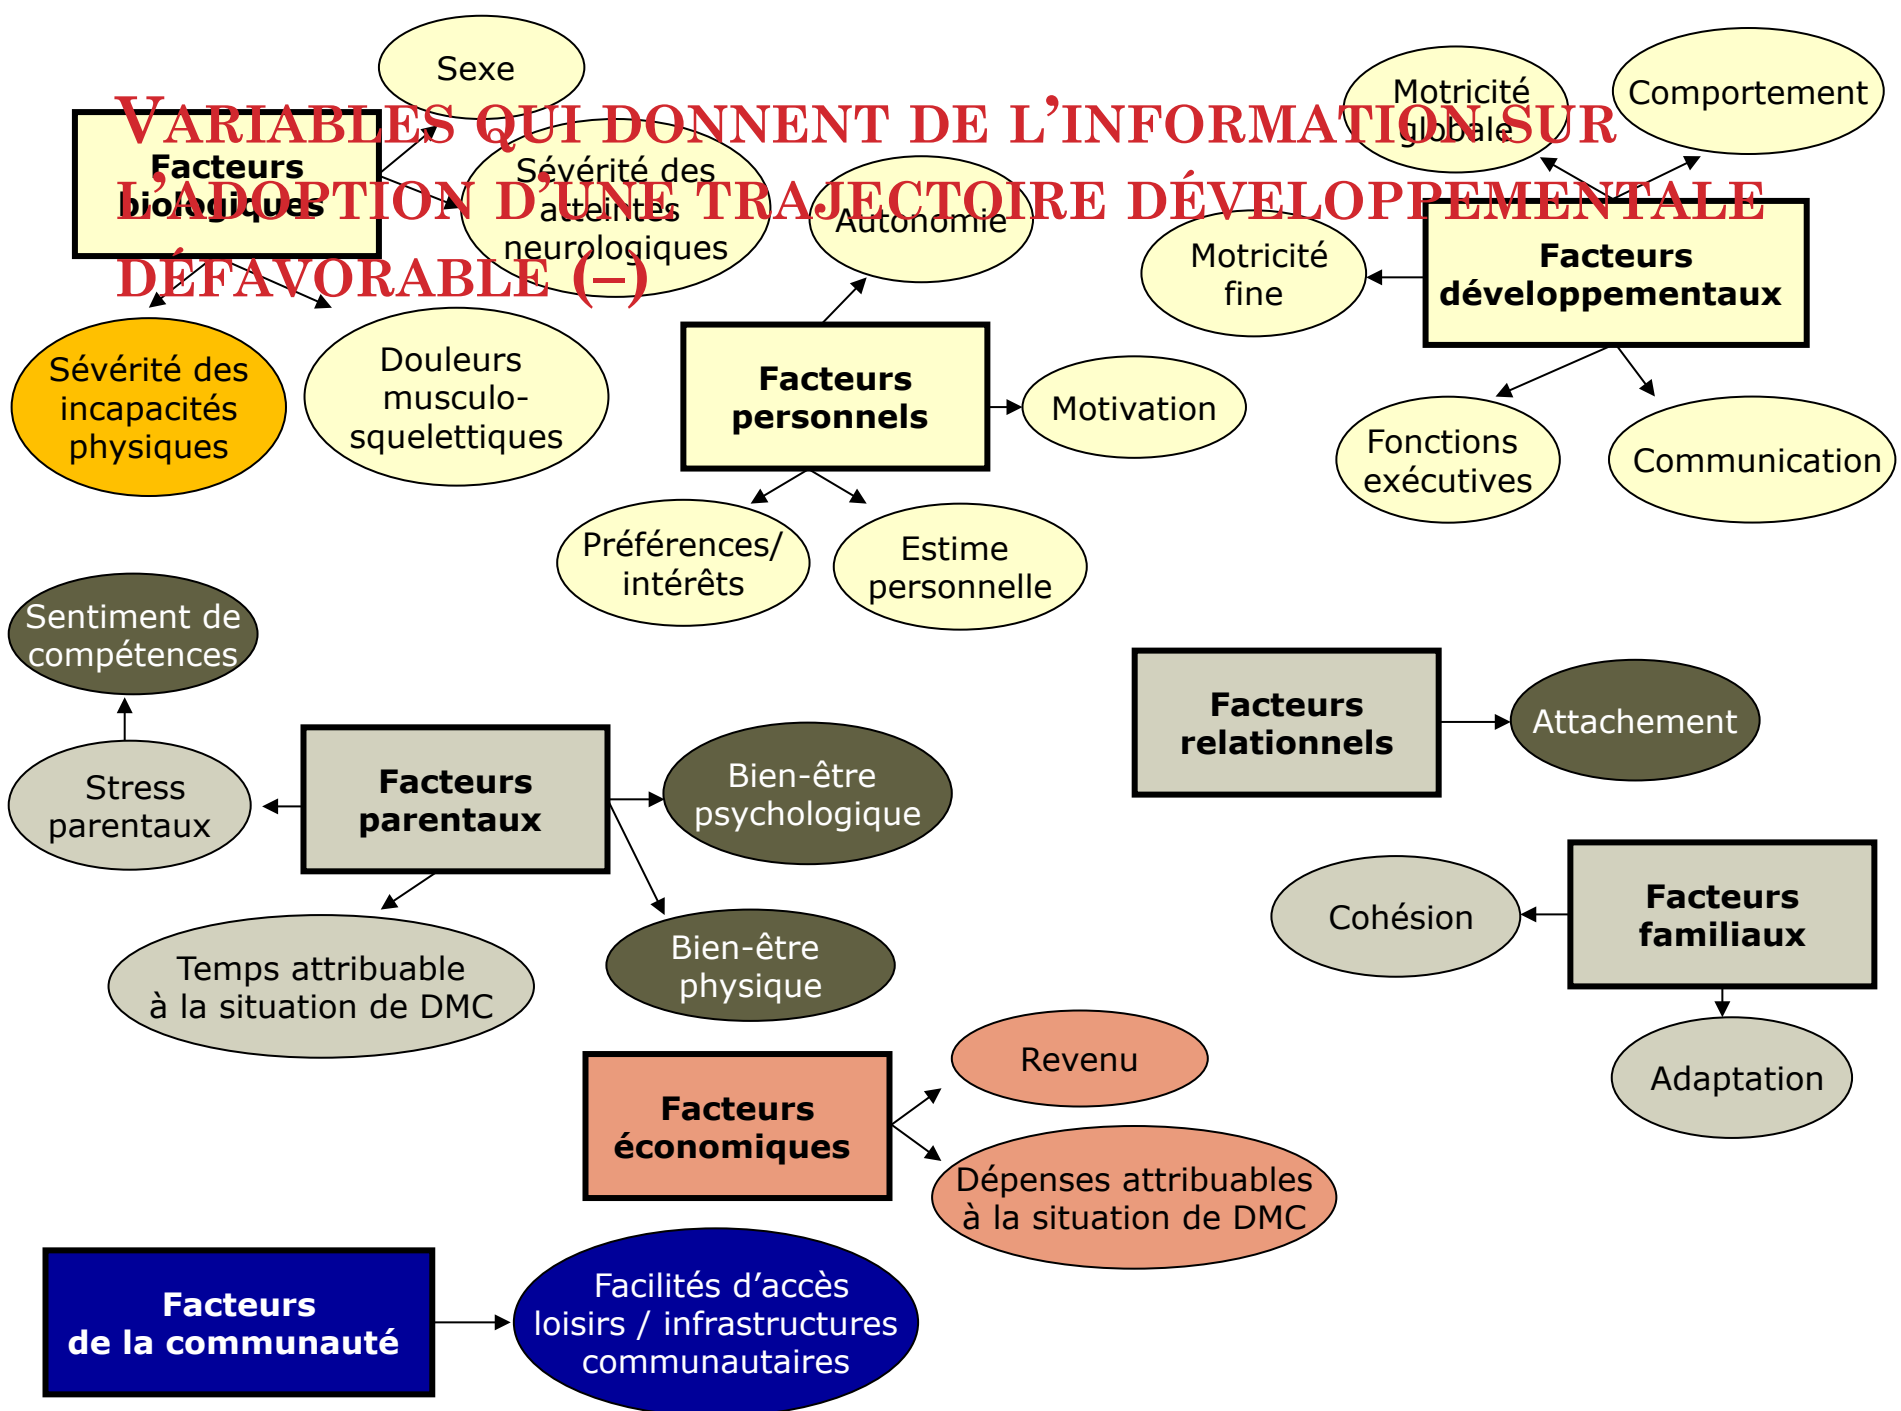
VARIABLES QUI DONNENT DE L'INFORMATION SUR L'ADOPTION D'UNE TRAJECTOIRE DÉVELOPPEMENTALE DÉFAVORABLE (–)

Facteurs biologiques

Sexe

Sévérité des atteintes neurologiques

Sévérité des incapacités physiques

Douleurs musculo-squelettiques

Facteurs personnels

Autonomie

Motivation

Préférences/intérêts

Estime personnelle

Facteurs développementaux

Motricité globale

Comportement

Motricité fine

Fonctions exécutives

Communication

Facteurs parentaux

Sentiment de compétences

Stress parentaux

Bien-être psychologique

Bien-être physique

Temps attribuable à la situation de DMC

Facteurs relationnels

Attachement

Facteurs familiaux

Cohésion

Adaptation

Facteurs économiques

Revenu

Dépenses attribuables à la situation de DMC

Facteurs de la communauté

Facilités d'accès loisirs / infrastructures communautaires